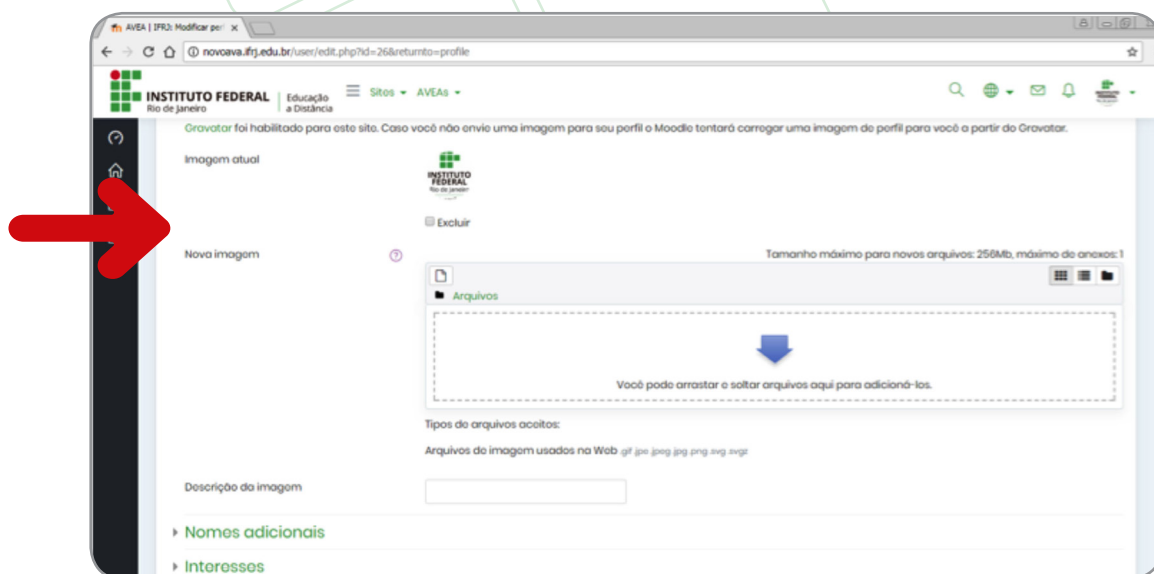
AVEA | IFRJ: Modificar perf ×

novoava.ifrj.edu.br/user/edit.php?id=26&returnto=profile

INSTITUTO FEDERAL Rio de Janeiro | Educação a Distância

Sitos ▾ AVEAs ▾

Gravatar foi habilitado para este site. Caso você não envie uma imagem para seu perfil o Moodle tentará carregar uma imagem de perfil para você a partir do Gravatar.

Imagem atual

INSTITUTO FEDERAL Rio de Janeiro

Excluir

Nova imagem

Tamanho máximo para novos arquivos: 256Mb, máximo de anexos: 1

Arquivos

Você pode arrastar e soltar arquivos aqui para adicioná-los.

Tipos de arquivos aceitos:

Arquivos de imagem usados na Web .gif .jpe .jpeg .jpg .png .svg .svgz

Descrição da imagem

Nomes adicionais

Interesses